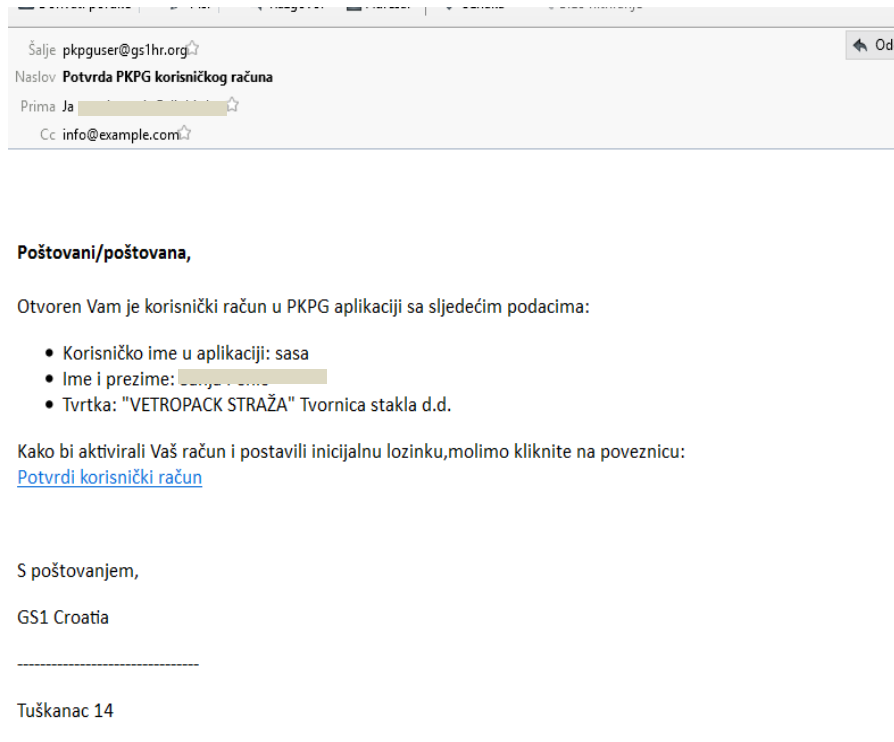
Šalje pkpguser@gs1hr.org
Naslov Potvrda PKPG korisničkog računa
Prima Ja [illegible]
Cc info@example.com

Od

Poštovani/poštovana,

Otvoren Vam je korisnički račun u PKPG aplikaciji sa sljedećim podacima:

- Korisničko ime u aplikaciji: sasa
- Ime i prezime: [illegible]
- Tvrtka: "VETROPACK STRAŽA" Tvornica stakla d.d.

Kako bi aktivirali Vaš račun i postavili inicijalnu lozinku,molimo kliknite na poveznicu:
Potvrdi korisnički račun

S poštovanjem,

GS1 Croatia

--------------------------------

Tuškanac 14